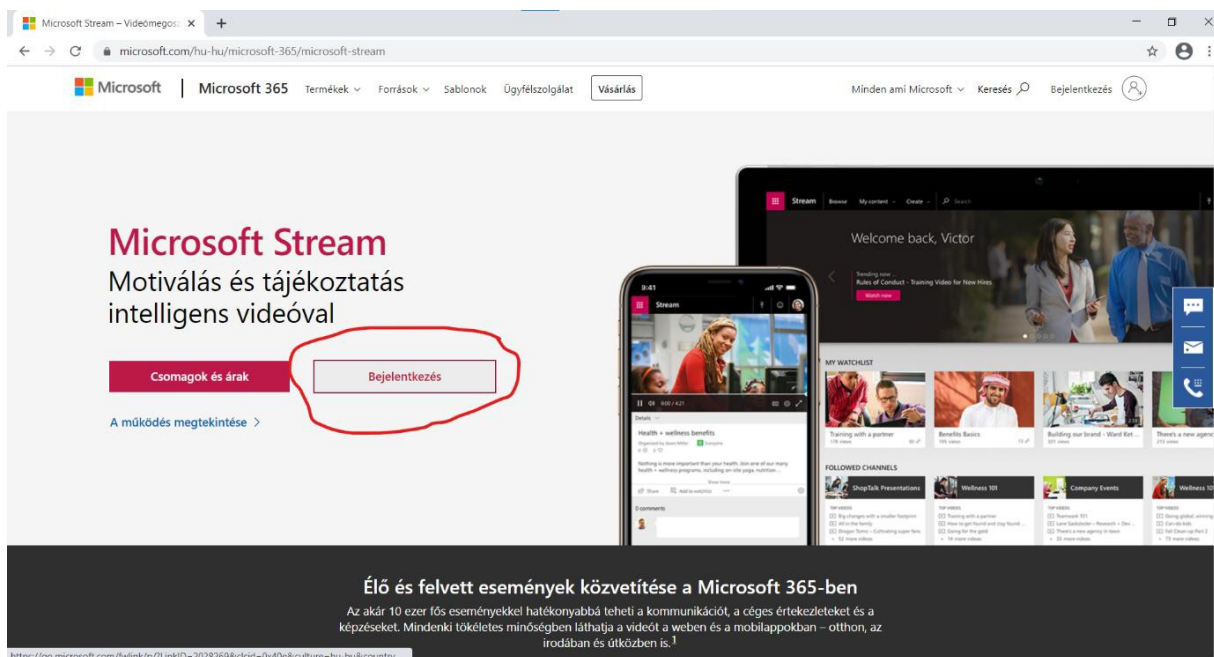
Microsoft Stream – Videómegos ×
microsoft.com/hu-hu/microsoft-365/microsoft-stream

Microsoft | Microsoft 365 Termékek Források Sablonok Ügyfélszolgálat Vásárlás
Minden ami Microsoft Keresés Bejelentkezés

Microsoft Stream
Motiválás és tájékoztatás intelligens videóval

Csomagok és árak
Bejelentkezés

A működés megtekintése >

9:41
Stream
Health + wellness benefits
0 comments

Stream Browse My content Create Search
Welcome back, Victor
Trending now
Rules of Conduct - Training Video for New Hires
Watch now
MY WATCHLIST
Training with a partner
Benefits Basics
Building our brand - Ward Ket...
There's a new agenc
FOLLOWED CHANNELS
ShopTalk Presentations
Wellness 101
Company Events
Wellness 10

Élő és felvett események közvetítése a Microsoft 365-ben
Az akár 10 ezer fős eseményekkel hatékonyabbá teheti a kommunikációt, a céges értekezleteket és a képzéseket. Mindenki tökéletes minőségben láthatja a videót a weben és a mobilappokban – otthon, az irodában és útközben is.$^1$

https://go.microsoft.com/fwlink/p/?LinkID=2028269&clcid=0x40e&culture=hu-hu&country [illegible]